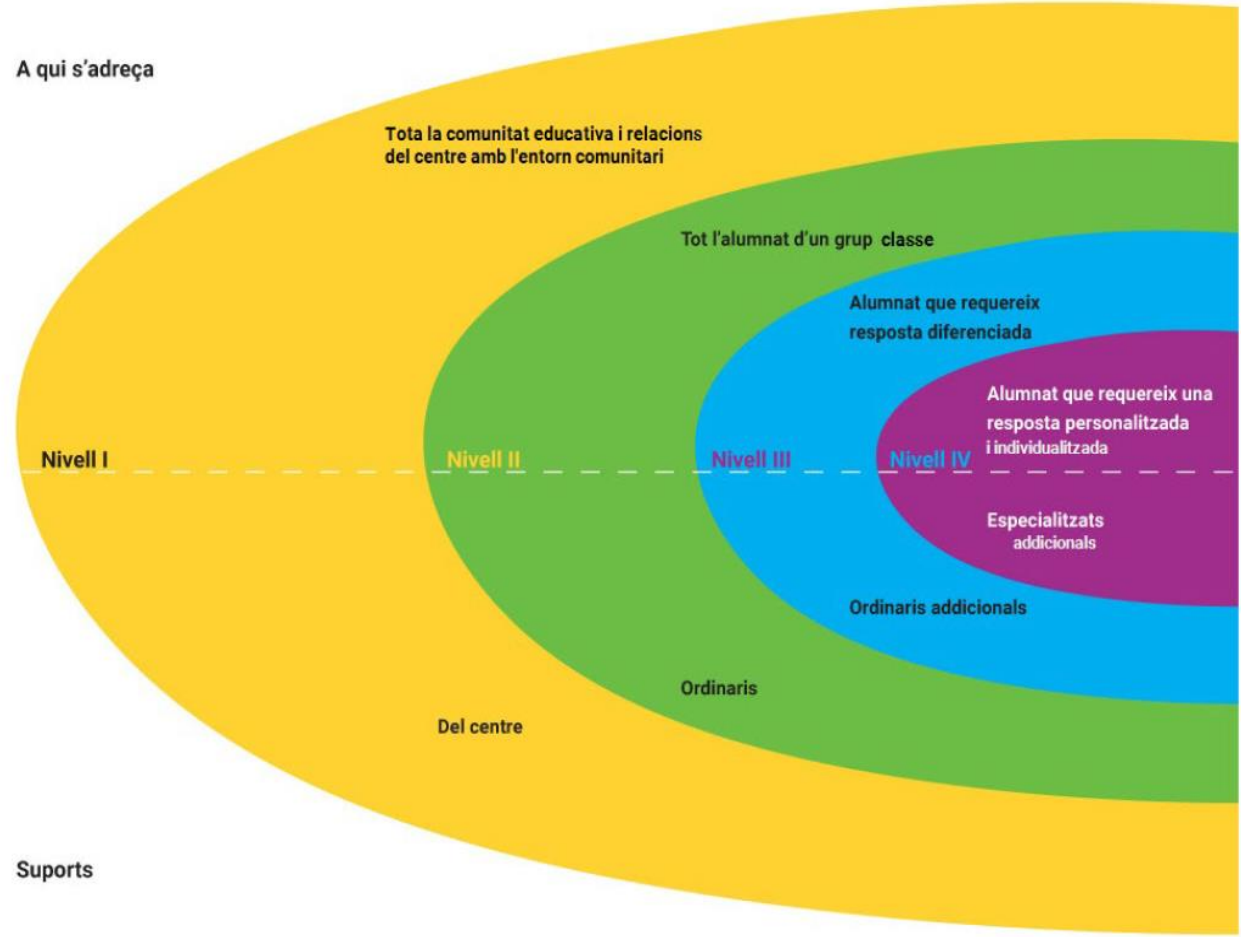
A qui s'adreça

Tota la comunitat educativa i relacions del centre amb l'entorn comunitari

Tot l'alumnat d'un grup classe

Alumnat que requereix resposta diferenciada

Alumnat que requereix una resposta personalitzada i individualitzada

Nivell I

Nivell II

Nivell III

Nivell IV

Especialitzats addicionals

Ordinaris addicionals

Ordinaris

Del centre

Suports